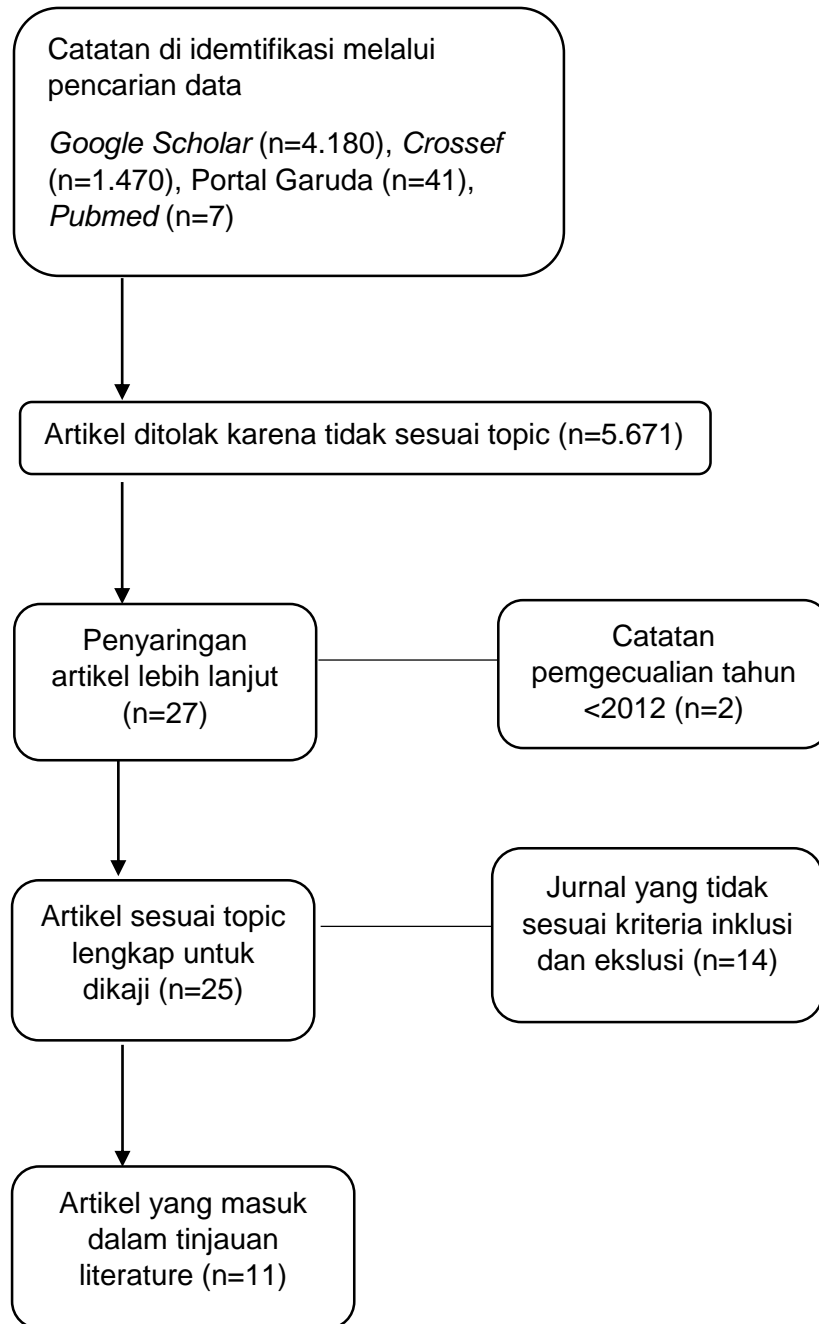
Catatan di idemtifikasi melalui pencarian data

*Google Scholar* (n=4.180), *Crossef* (n=1.470), Portal Garuda (n=41), *Pubmed* (n=7)

Artikel ditolak karena tidak sesuai topic (n=5.671)

Penyaringan artikel lebih lanjut (n=27)

Catatan pemgecualian tahun <2012 (n=2)

Artikel sesuai topic lengkap untuk dikaji (n=25)

Jurnal yang tidak sesuai kriteria inklusi dan eksklusi (n=14)

Artikel yang masuk dalam tinjauan literature (n=11)